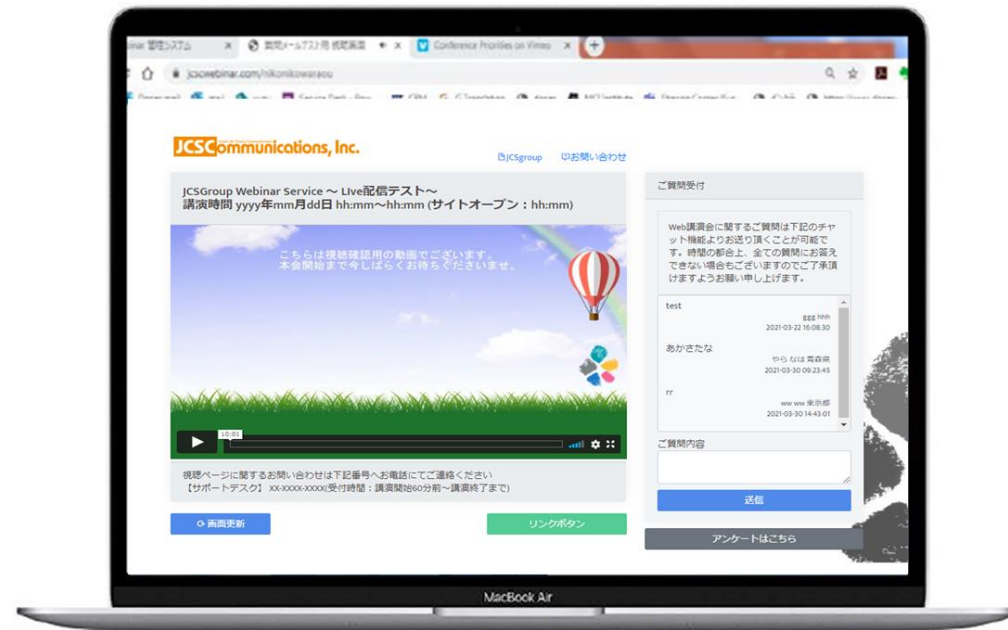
inar 管理システム × 視聴メールテスト用 視聴画面 × Conference Priorities on Vimeo × +

jcswebinar.com/hikonikowarasu

JCSCommunications, Inc.

JCSgroup お問い合わせ

JCSGroup Webinar Service ～ Live配信テスト～
講演時間 yyyy年mm月dd日 hh:mm～hh:mm (サイトオープン：hh:mm)

こちらは視聴確認用の動画でございます。
本会開始まで今しばらくお待ちくださいませ。

10:01

視聴ページに関するお問い合わせは下記番号へお電話にてご連絡ください
【サポートデスク】 XX-XXXX-XXXX(受付時間：講演開始60分前～講演終了まで)

画面更新

リンクボタン

ご質問受付

Web講演会に関するご質問は下記のチャット機能よりお送り頂くことが可能です。時間の都合上、全ての質問にお答えできない場合もございますのでご了承頂けますようお願い申し上げます。

test
ggg hhh
2021-03-22 16:08:30

あかさたな
やらなは 青森県
2021-03-30 09:23:45

rr
ww ww 東京都
2021-03-30 14:43:01

ご質問内容

送信

アンケートはこちら

MacBook Air